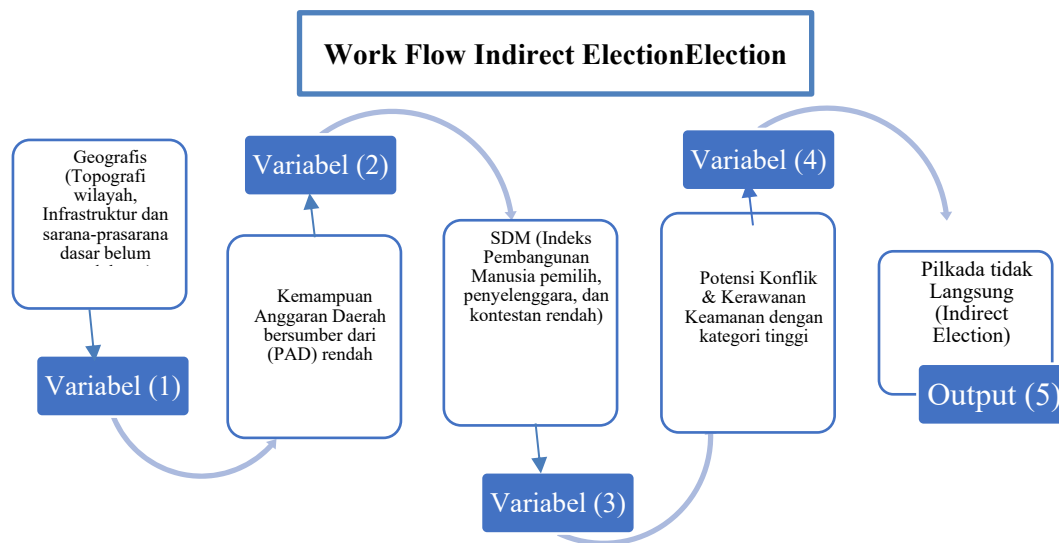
Work Flow Indirect ElectionElection

Geografis (Topografi wilayah, Infrastruktur dan sarana-prasarana dasar belum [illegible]

Variabel (1)

Kemampuan Anggaran Daerah bersumber dari (PAD) rendah

Variabel (2)

SDM (Indeks Pembangunan Manusia pemilih, penyelenggara, dan kontestan rendah)

Variabel (3)

Potensi Konflik & Kerawanan Keamanan dengan kategori tinggi

Variabel (4)

Pilkada tidak Langsung (Indirect Election)

Output (5)